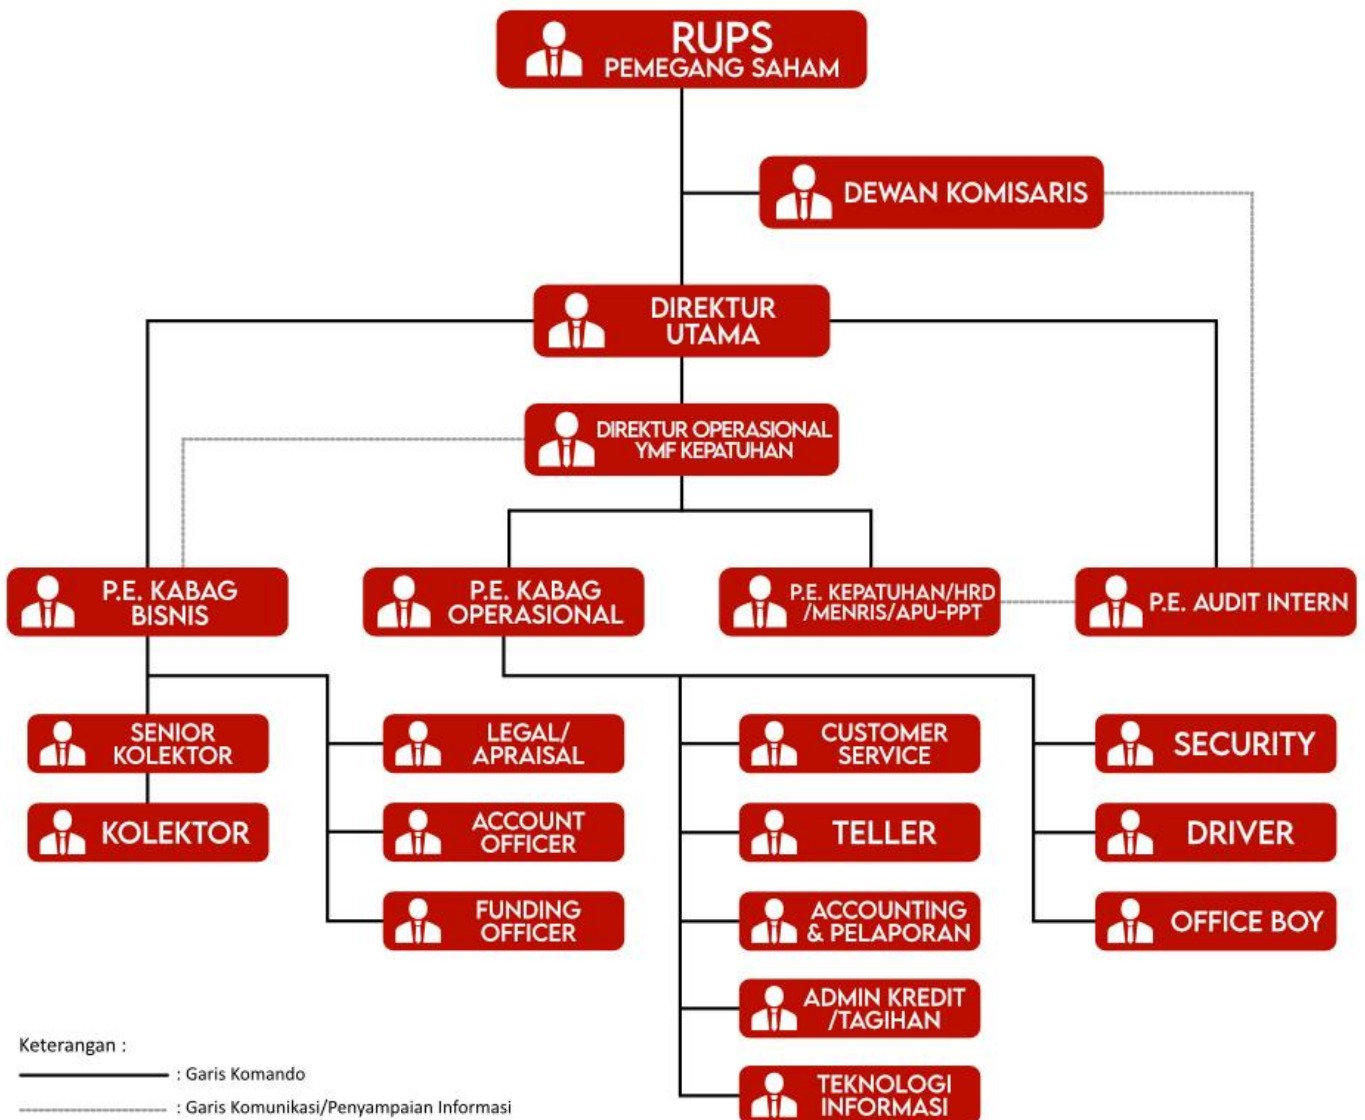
RUPS
PEMEGANG SAHAM

DEWAN KOMISARIS

DIREKTUR UTAMA

DIREKTUR OPERASIONAL YMF KEPATUHAN

P.E. KABAG BISNIS

P.E. KABAG OPERASIONAL

P.E. KEPATUHAN/HRD /MENRIS/APU-PPT

P.E. AUDIT INTERN

SENIOR KOLEKTOR

KOLEKTOR

LEGAL/ APRAISAL

ACCOUNT OFFICER

FUNDING OFFICER

CUSTOMER SERVICE

TELLER

ACCOUNTING & PELAPORAN

ADMIN KREDIT /TAGIHAN

TEKNOLOGI INFORMASI

SECURITY

DRIVER

OFFICE BOY

Keterangan :
: Garis Komando
: Garis Komunikasi/Penyampaian Informasi